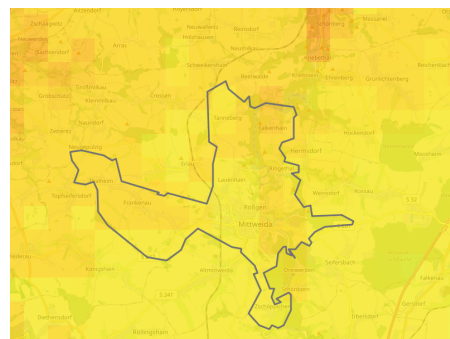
Zschoppach
Sachsendorf
Arras
Schweikershain
Neuhausen
Neudörfchen
Seelitz
Ringethal
Königshain
Greifendorf
Crossen
Rossau
Tanneberg
Erlau
Frankenau
Lauenhain
Rüdigsdorf
Mittweida
Altmittweida
Hainichen
Rochsburg
Zschopau
Schönborn
Weißbach
Marbach
Seifersbach
Dreiwerden
Ottendorf
Falkenau
Zschöppichen
Hohenkirchen
S 32
S 240